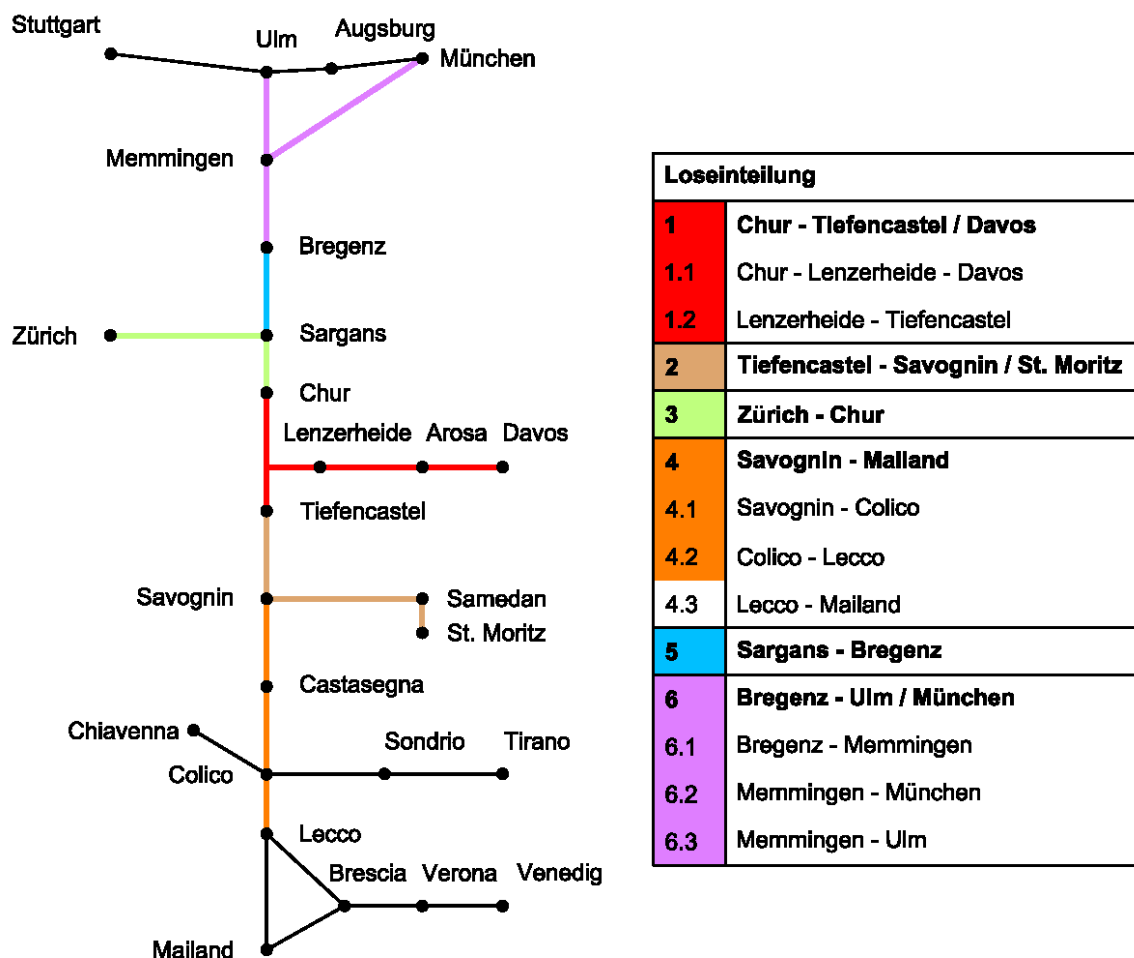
Stuttgart
Ulm
Augsburg
München
Memmingen
Bregenz
Zürich
Sargans
Chur
Lenzerheide
Arosa
Davos
Tiefencastel
Savognin
Samedan
St. Moritz
Castasegna
Chiavenna
Sondrio
Tirano
Colico
Lecco
Brescia
Verona
Venedig
Mailand

| Loseinteilung | |
|---|---|
| 1 | **Chur - Tiefencastel / Davos** |
| 1.1 | Chur - Lenzerheide - Davos |
| 1.2 | Lenzerheide - Tiefencastel |
| 2 | **Tiefencastel - Savognin / St. Moritz** |
| 3 | **Zürich - Chur** |
| 4 | **Savognin - Mailand** |
| 4.1 | Savognin - Colico |
| 4.2 | Colico - Lecco |
| 4.3 | Lecco - Mailand |
| 5 | **Sargans - Bregenz** |
| 6 | **Bregenz - Ulm / München** |
| 6.1 | Bregenz - Memmingen |
| 6.2 | Memmingen - München |
| 6.3 | Memmingen - Ulm |